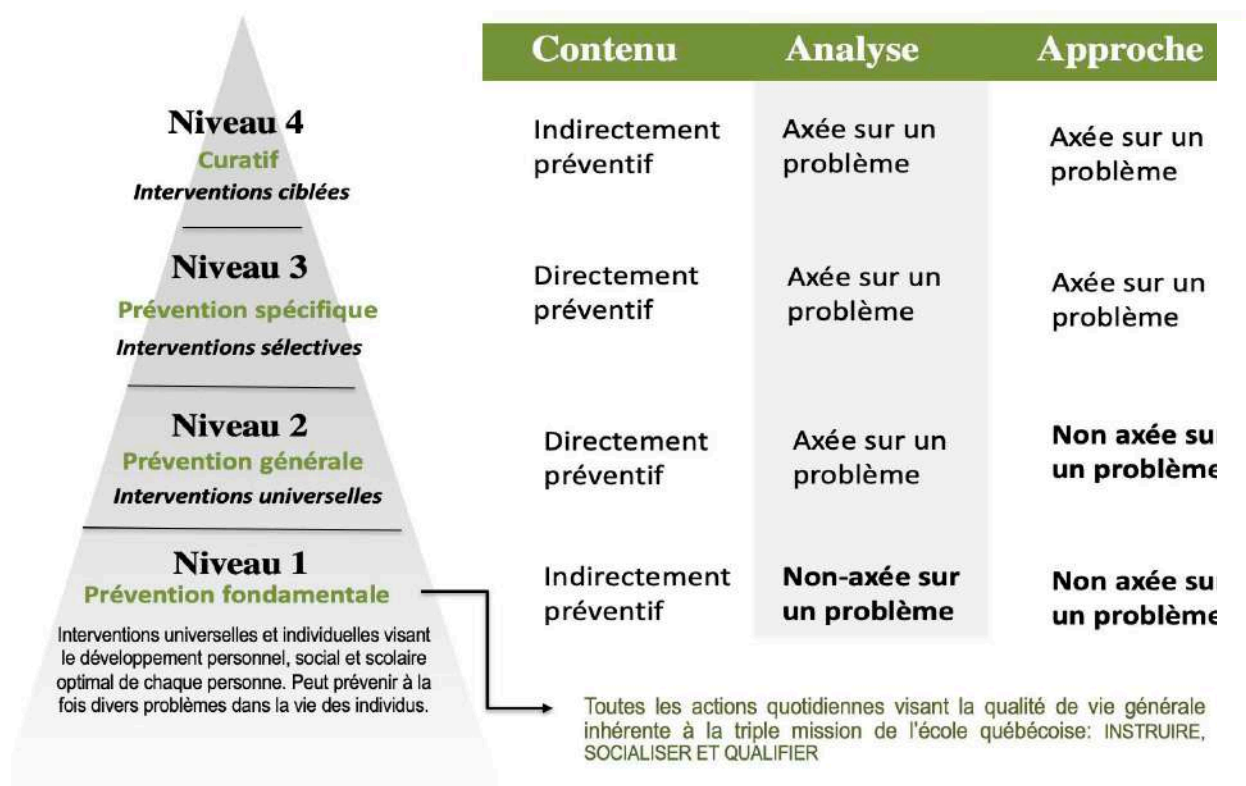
Niveau 4
Curatif
Interventions ciblées

Niveau 3
Prévention spécifique
Interventions sélectives

Niveau 2
Prévention générale
Interventions universelles

Niveau 1
Prévention fondamentale
Interventions universelles et individuelles visant le développement personnel, social et scolaire optimal de chaque personne. Peut prévenir à la fois divers problèmes dans la vie des individus.

| Contenu | Analyse | Approche |
|---|---|---|
| Indirectement préventif | Axée sur un problème | Axée sur un problème |
| Directement préventif | Axée sur un problème | Axée sur un problème |
| Directement préventif | Axée sur un problème | **Non axée su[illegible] un problème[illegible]** |
| Indirectement préventif | **Non-axée sur un problème** | **Non axée su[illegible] un problème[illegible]** |

Toutes les actions quotidiennes visant la qualité de vie générale inhérente à la triple mission de l'école québécoise: INSTRUIRE, SOCIALISER ET QUALIFIER